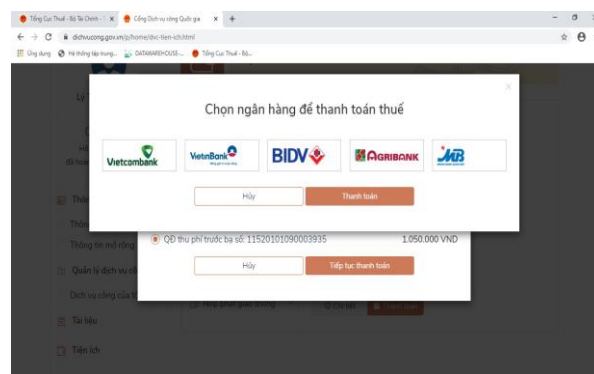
Tổng Cục Thuế - Bộ Tài Chính - T ×
Cổng Dịch vụ công Quốc gia ×
+
dichvucong.gov.vn/p/home/dvc-tien-ich.html
Ứng dụng
Hệ thống tập trung...
DATAWAREHOUSE...
Tổng Cục Thuế - Bộ...

Chọn ngân hàng để thanh toán thuế

Vietcombank
VietinBank
BIDV
AGRIBANK
MB

Hủy
Thanh toán

QĐ thu phí trước bạ số: 11520101090003935
1.050.000 VND

Hủy
Tiếp tục thanh toán

Thông tin mở rộng
Quản lý dịch vụ c
Dịch vụ công của t
Tài liệu
Tiện ích